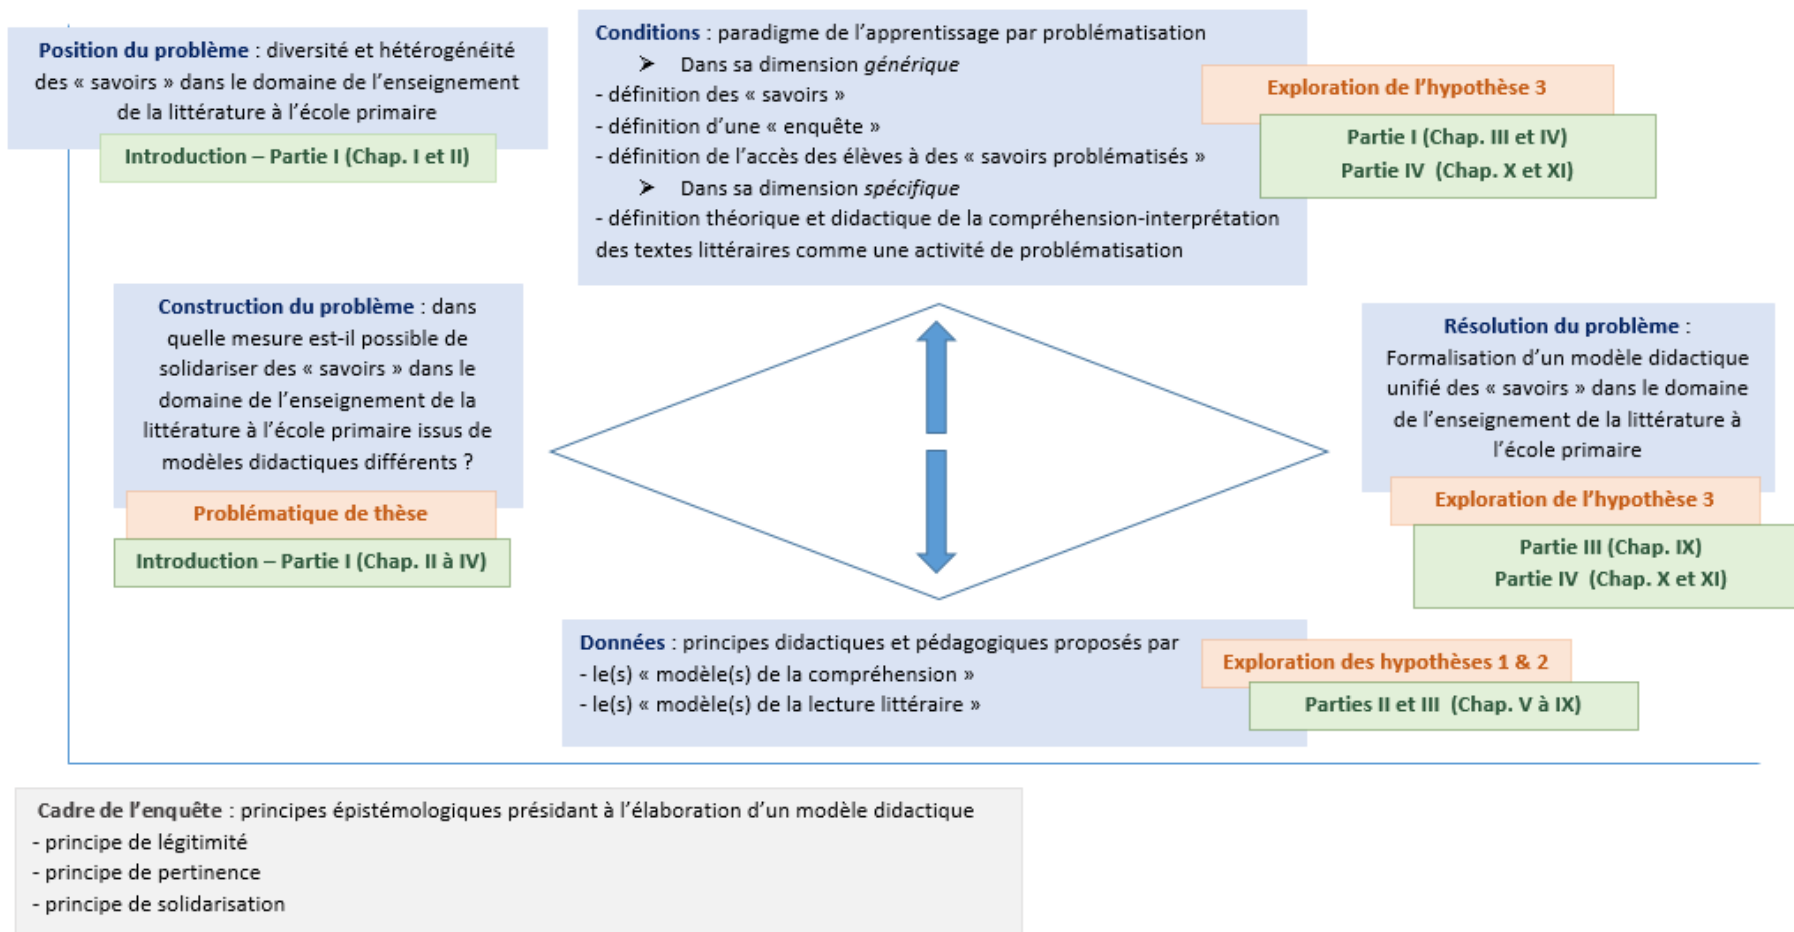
Position du problème : diversité et hétérogénéité des « savoirs » dans le domaine de l'enseignement de la littérature à l'école primaire

Introduction – Partie I (Chap. I et II)

Conditions : paradigme de l'apprentissage par problématisation
➢ Dans sa dimension *générique*
- définition des « savoirs »
- définition d'une « enquête »
- définition de l'accès des élèves à des « savoirs problématisés »
➢ Dans sa dimension *spécifique*
- définition théorique et didactique de la compréhension-interprétation des textes littéraires comme une activité de problématisation

Exploration de l'hypothèse 3

Partie I (Chap. III et IV)
Partie IV (Chap. X et XI)

Construction du problème : dans quelle mesure est-il possible de solidariser des « savoirs » dans le domaine de l'enseignement de la littérature à l'école primaire issus de modèles didactiques différents ?

Problématique de thèse

Introduction – Partie I (Chap. II à IV)

Résolution du problème : Formalisation d'un modèle didactique unifié des « savoirs » dans le domaine de l'enseignement de la littérature à l'école primaire

Exploration de l'hypothèse 3

Partie III (Chap. IX)
Partie IV (Chap. X et XI)

Données : principes didactiques et pédagogiques proposés par
- le(s) « modèle(s) de la compréhension »
- le(s) « modèle(s) de la lecture littéraire »

Exploration des hypothèses 1 & 2

Parties II et III (Chap. V à IX)

Cadre de l'enquête : principes épistémologiques présidant à l'élaboration d'un modèle didactique
- principe de légitimité
- principe de pertinence
- principe de solidarisation